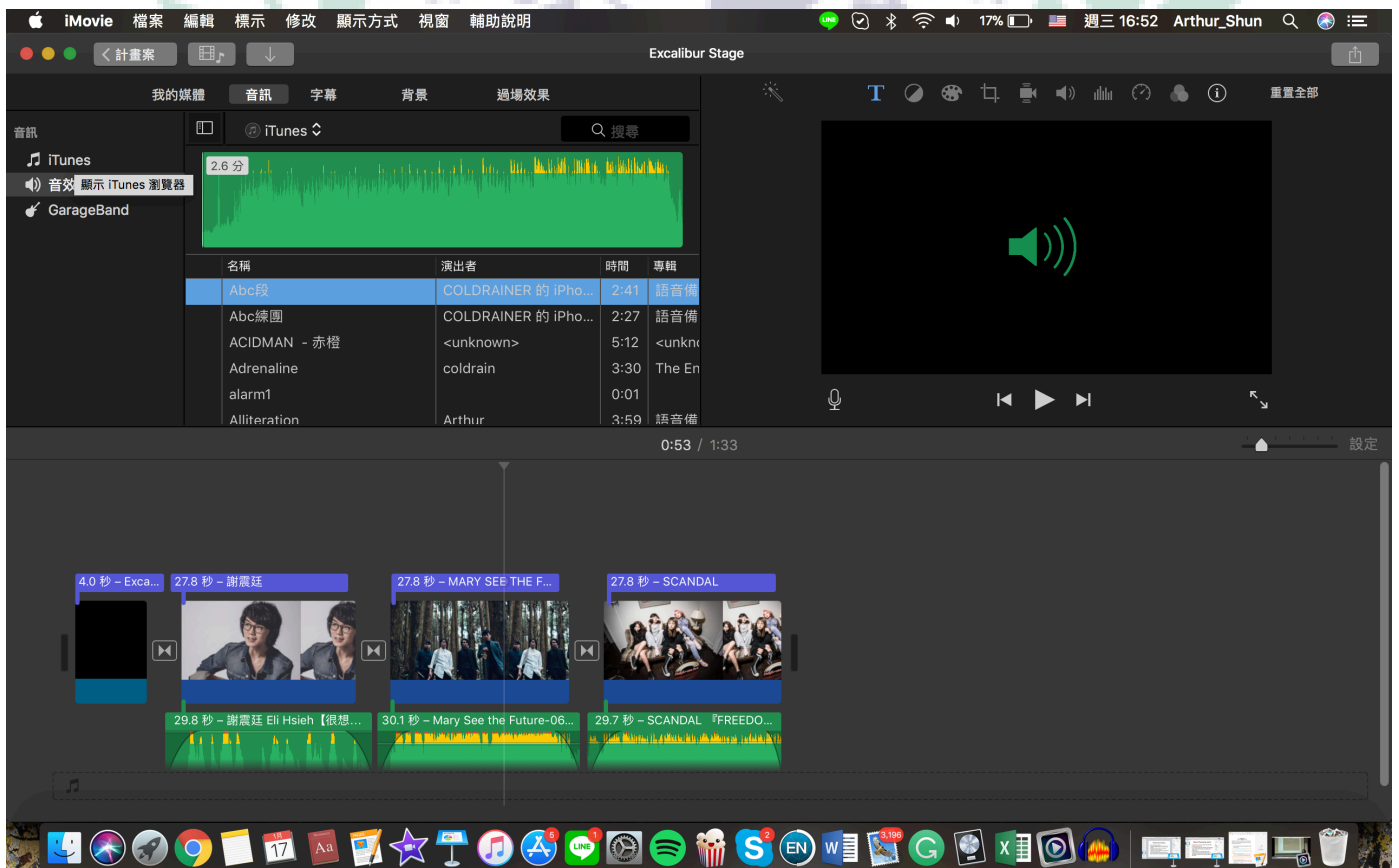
iMovie 檔案 編輯 標示 修改 顯示方式 視窗 輔助說明

17% 週三 16:52 Arthur_Shun

計畫案

Excalibur Stage

我的媒體 音訊 字幕 背景 過場效果

重置全部

音訊

iTunes

音效 顯示 iTunes 瀏覽器

GarageBand

iTunes

搜尋

2.6 分

| 名稱 | 演出者 | 時間 | 專輯 |
|---|---|---|---|
| Abc段 | COLDRAINER 的 iPho... | 2:41 | 語音備 |
| Abc練團 | COLDRAINER 的 iPho... | 2:27 | 語音備 |
| ACIDMAN - 赤橙 | <unknown> | 5:12 | <unkn |
| Adrenaline | coldrain | 3:30 | The En |
| alarm1 | | 0:01 | |
| Alliteration | Arthur | 3:59 | 語音備 |

0:53 / 1:33

設定

4.0 秒 – Exca...

27.8 秒 – 謝震廷

27.8 秒 – MARY SEE THE F...

27.8 秒 – SCANDAL

29.8 秒 – 謝震廷 Eli Hsieh【很想...

30.1 秒 – Mary See the Future-06...

29.7 秒 – SCANDAL 『FREEDO...

17

5

1

2

3,196